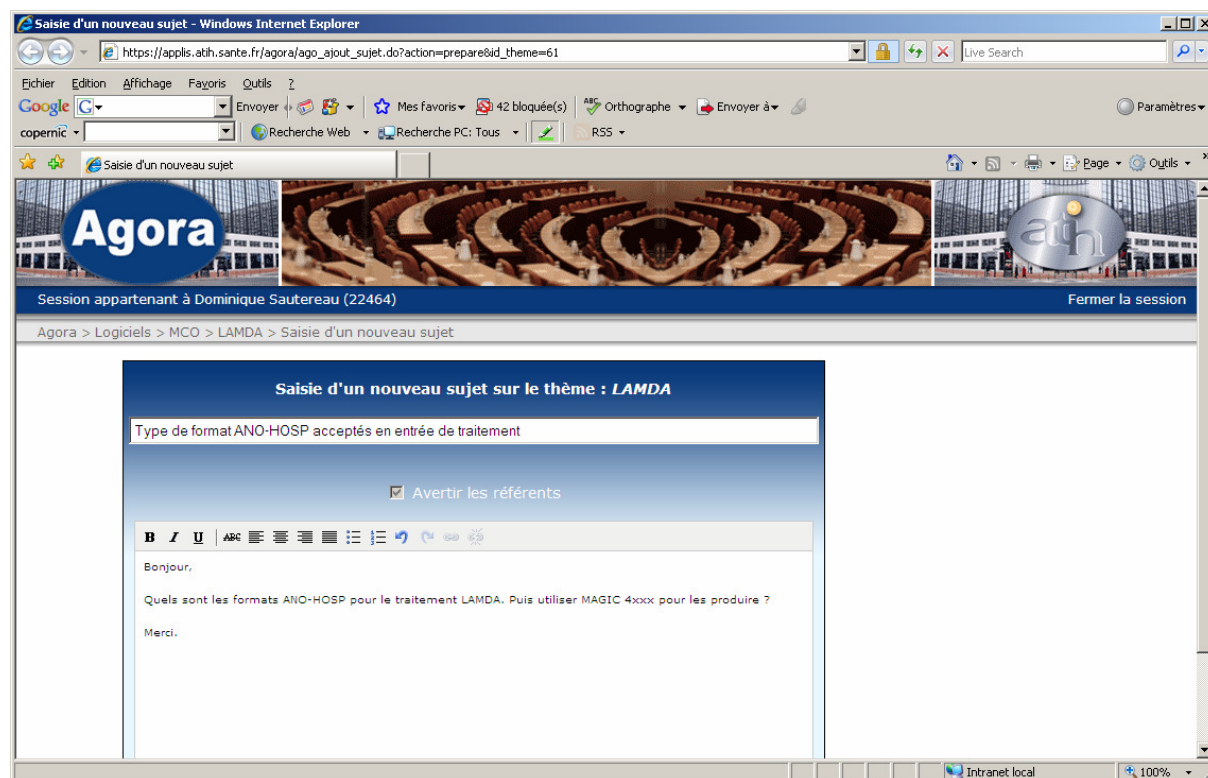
Saisie d'un nouveau sujet - Windows Internet Explorer

https://applis.atih.sante.fr/agora/ago_ajout_sujet.do?action=prepare&id_theme=61

Live Search

Fichier Edition Affichage Favoris Outils ?

Google G Envoyer Mes favoris 42 bloquée(s) Orthographe Envoyer à Paramètres

copernic Recherche Web Recherche PC: Tous RSS

Saisie d'un nouveau sujet

Page Outils

Agora

ati h

Session appartenant à Dominique Sautereau (22464)

Fermer la session

Agora > Logiciels > MCO > LAMDA > Saisie d'un nouveau sujet

Saisie d'un nouveau sujet sur le thème : *LAMDA*

Type de format ANO-HOSP acceptés en entrée de traitement

Avertir les référents

B I U

Bonjour,

Quels sont les formats ANO-HOSP pour le traitement LAMDA. Puis utiliser MAGIC 4xxx pour les produire ?

Merci.

Intranet local

100%